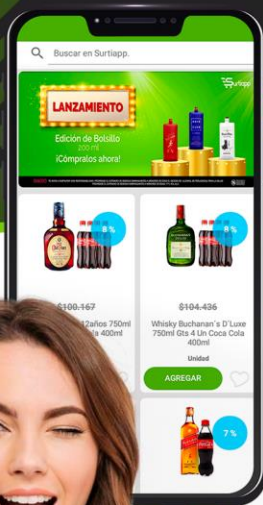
Buscar en Surtiapp.

LANZAMIENTO
Edición de Bolsillo
200 ml
¡Compralos ahora!

Surtiapp

8 %
$100.167
12años 750ml
a 400ml

8 %
$104.436
Whisky Buchanan´s D'Luxe 750ml Gts 4 Un Coca Cola 400ml
Unidad
AGREGAR

7 %